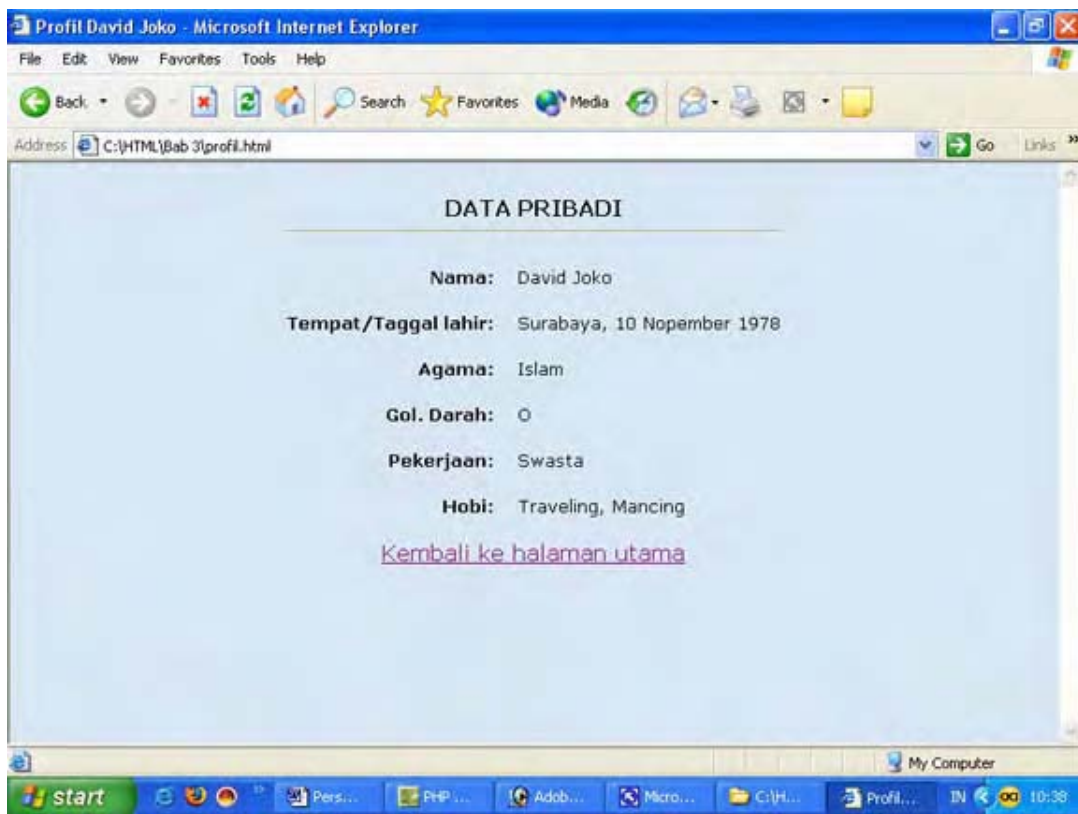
Profil David Joko - Microsoft Internet Explorer

File Edit View Favorites Tools Help

Back Search Favorites Media

Address C:\HTML\Bab 3\profil.html Go Links »

DATA PRIBADI

| | |
|---|---|
| Nama: | David Joko |
| Tempat/Taggal lahir: | Surabaya, 10 Nopember 1978 |
| Agama: | Islam |
| Gol. Darah: | O |
| Pekerjaan: | Swasta |
| Hobi: | Traveling, Mancing |

Kembali ke halaman utama

My Computer

start Pers... PHP ... Adob... Micro... C:\H... Profil... IN 10:38